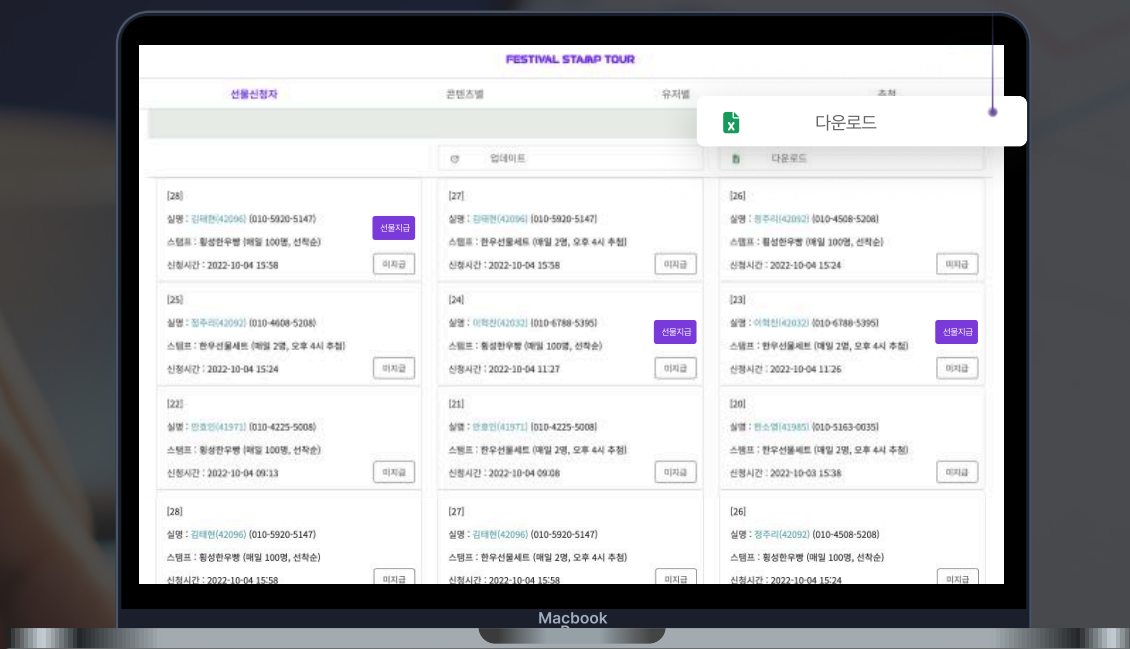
FESTIVAL STAMP TOUR

선물신청자 콘텐츠별 유저별 추첨

다운로드

업데이트 다운로드

[28]
실명 : 김태현(42096) (010-5920-5147)
스탬프 : 횡성한우빵 (매일 100명, 선착순)
신청시간 : 2022-10-04 15:58
선물지급
미지급

[27]
실명 : 김태현(42096) (010-5920-5147)
스탬프 : 한우선물세트 (매일 2명, 오후 4시 추첨)
신청시간 : 2022-10-04 15:58
미지급

[26]
실명 : 정주리(42092) (010-4508-5208)
스탬프 : 횡성한우빵 (매일 100명, 선착순)
신청시간 : 2022-10-04 15:24
미지급

[25]
실명 : 정주리(42092) (010-4608-5208)
스탬프 : 한우선물세트 (매일 2명, 오후 4시 추첨)
신청시간 : 2022-10-04 15:24
미지급

[24]
실명 : 이혁진(42032) (010-6788-5395)
스탬프 : 횡성한우빵 (매일 100명, 선착순)
신청시간 : 2022-10-04 11:27
선물지급
미지급

[23]
실명 : 이혁진(42032) (010-6788-5395)
스탬프 : 한우선물세트 (매일 2명, 오후 4시 추첨)
신청시간 : 2022-10-04 11:26
선물지급
미지급

[22]
실명 : 한효인(41971) (010-4225-5008)
스탬프 : 횡성한우빵 (매일 100명, 선착순)
신청시간 : 2022-10-04 09:13
미지급

[21]
실명 : 한효인(41971) (010-4225-5008)
스탬프 : 한우선물세트 (매일 2명, 오후 4시 추첨)
신청시간 : 2022-10-04 09:08
미지급

[20]
실명 : 한소영(41985) (010-5163-0035)
스탬프 : 한우선물세트 (매일 2명, 오후 4시 추첨)
신청시간 : 2022-10-03 15:38
미지급

[28]
실명 : 김태현(42096) (010-5920-5147)
스탬프 : 횡성한우빵 (매일 100명, 선착순)
신청시간 : 2022-10-04 15:58
미지급

[27]
실명 : 김태현(42096) (010-5920-5147)
스탬프 : 한우선물세트 (매일 2명, 오후 4시 추첨)
신청시간 : 2022-10-04 15:58
미지급

[26]
실명 : 정주리(42092) (010-4508-5208)
스탬프 : 횡성한우빵 (매일 100명, 선착순)
신청시간 : 2022-10-04 15:24
미지급

Macbook